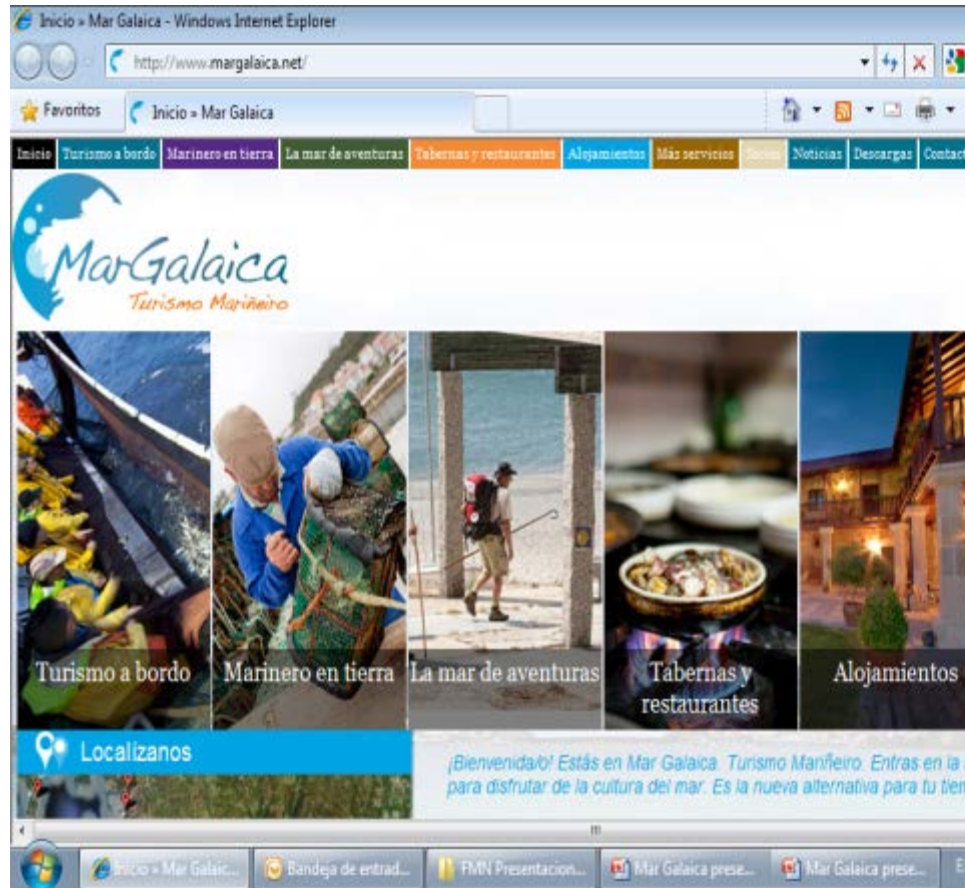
Inicio » Mar Galaica - Windows Internet Explorer

http://www.margalaica.net/

Favoritos | Inicio » Mar Galaica

Inicio | Turismo a bordo | Marinero en tierra | La mar de aventuras | Tabernas y restaurantes | Alojamientos | Más servicios | Socios | Noticias | Descargas | Contact

MarGalaica
Turismo Mariñeiro

Turismo a bordo
Marinero en tierra
La mar de aventuras
Tabernas y restaurantes
Alojamientos

Localizanos

¡Bienvenida/o! Estás en Mar Galaica. Turismo Mariñeiro. Entras en la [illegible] para disfrutar de la cultura del mar. Es la nueva alternativa para tu tien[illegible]

Inicio » Mar Galaic... | Bandeja de entrad... | FMN Presentacion... | Mar Galaica prese... | Mar Galaica prese...